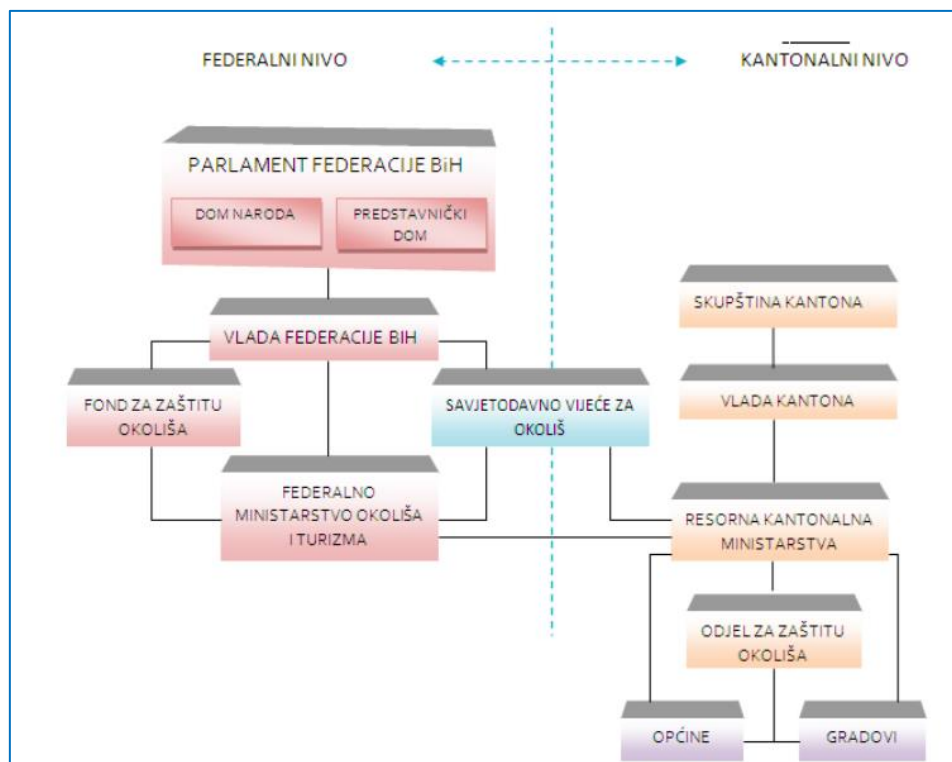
FEDERALNI NIVO

KANTONALNI NIVO

PARLAMENT FEDERACIJE BiH

DOM NARODA

PREDSTAVNIČKI DOM

VLADA FEDERACIJE BIH

FOND ZA ZAŠTITU OKOLIŠA

SAVJETODAVNO VIJEĆE ZA OKOLIŠ

FEDERALNO MINISTARSTVO OKOLIŠA I TURIZMA

SKUPŠTINA KANTONA

VLADA KANTONA

RESORNA KANTONALNA MINISTARSTVA

ODJEL ZA ZAŠTITU OKOLIŠA

OPĆINE

GRADOVI